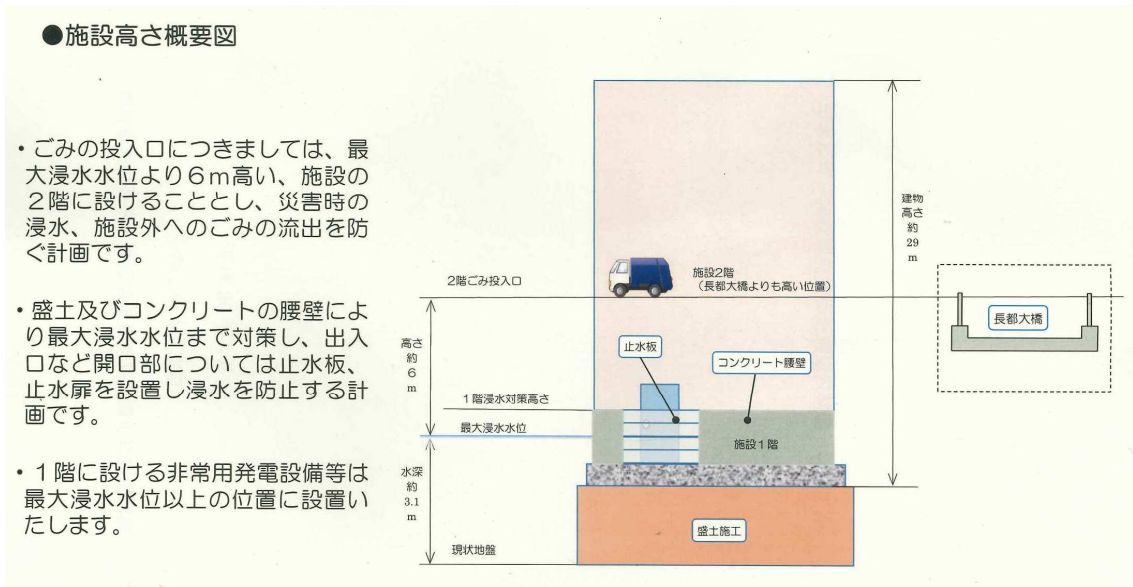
●施設高さ概要図

・ごみの投入口につきましては、最大浸水水位より6m高い、施設の2階に設けることとし、災害時の浸水、施設外へのごみの流出を防ぐ計画です。

・盛土及びコンクリートの腰壁により最大浸水水位まで対策し、出入口など開口部については止水板、止水扉を設置し浸水を防止する計画です。

・1階に設ける非常用発電設備等は最大浸水水位以上の位置に設置いたします。

建物高さ約29m

2階ごみ投入口

施設2階
(長都大橋よりも高い位置)

長都大橋

高さ約6m

止水板

コンクリート腰壁

1階浸水対策高さ

最大浸水水位

施設1階

水深約3.1m

盛土施工

現状地盤